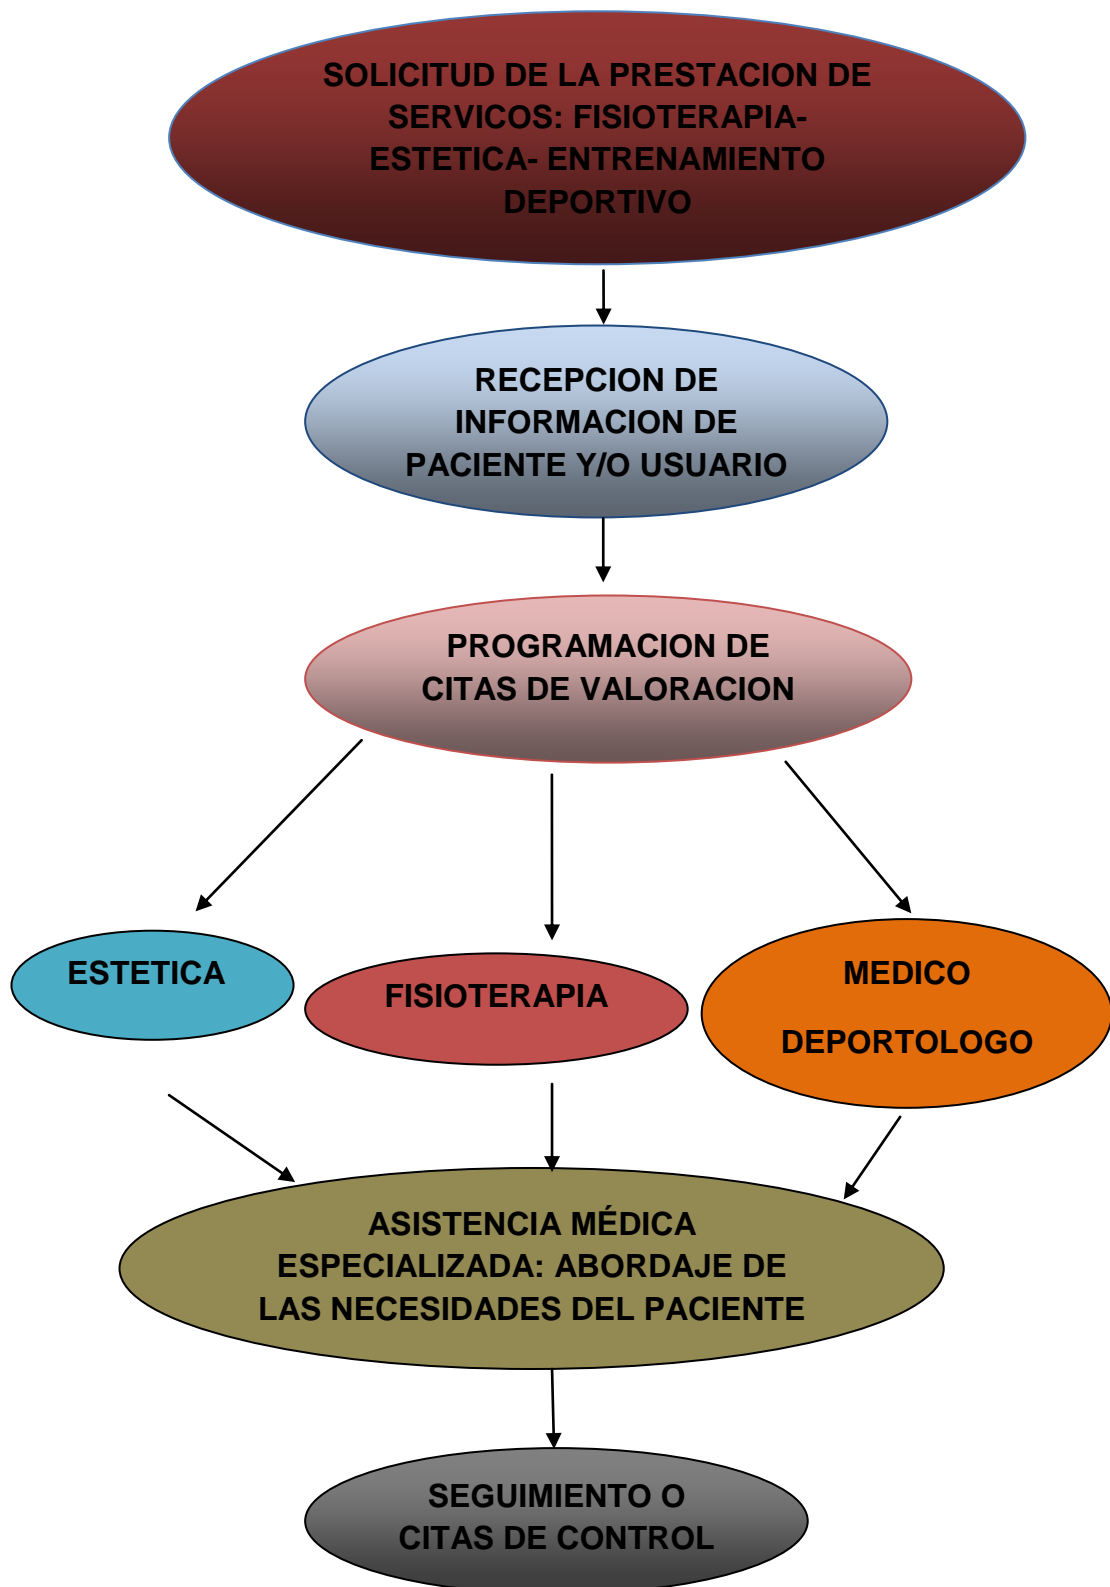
SOLICITUD DE LA PRESTACION DE SERVICOS: FISIOTERAPIA-ESTETICA- ENTRENAMIENTO DEPORTIVO

RECEPCION DE INFORMACION DE PACIENTE Y/O USUARIO

PROGRAMACION DE CITAS DE VALORACION

ESTETICA

FISIOTERAPIA

MEDICO

DEPORTOLOGO

ASISTENCIA MÉDICA ESPECIALIZADA: ABORDAJE DE LAS NECESIDADES DEL PACIENTE

SEGUIMIENTO O CITAS DE CONTROL